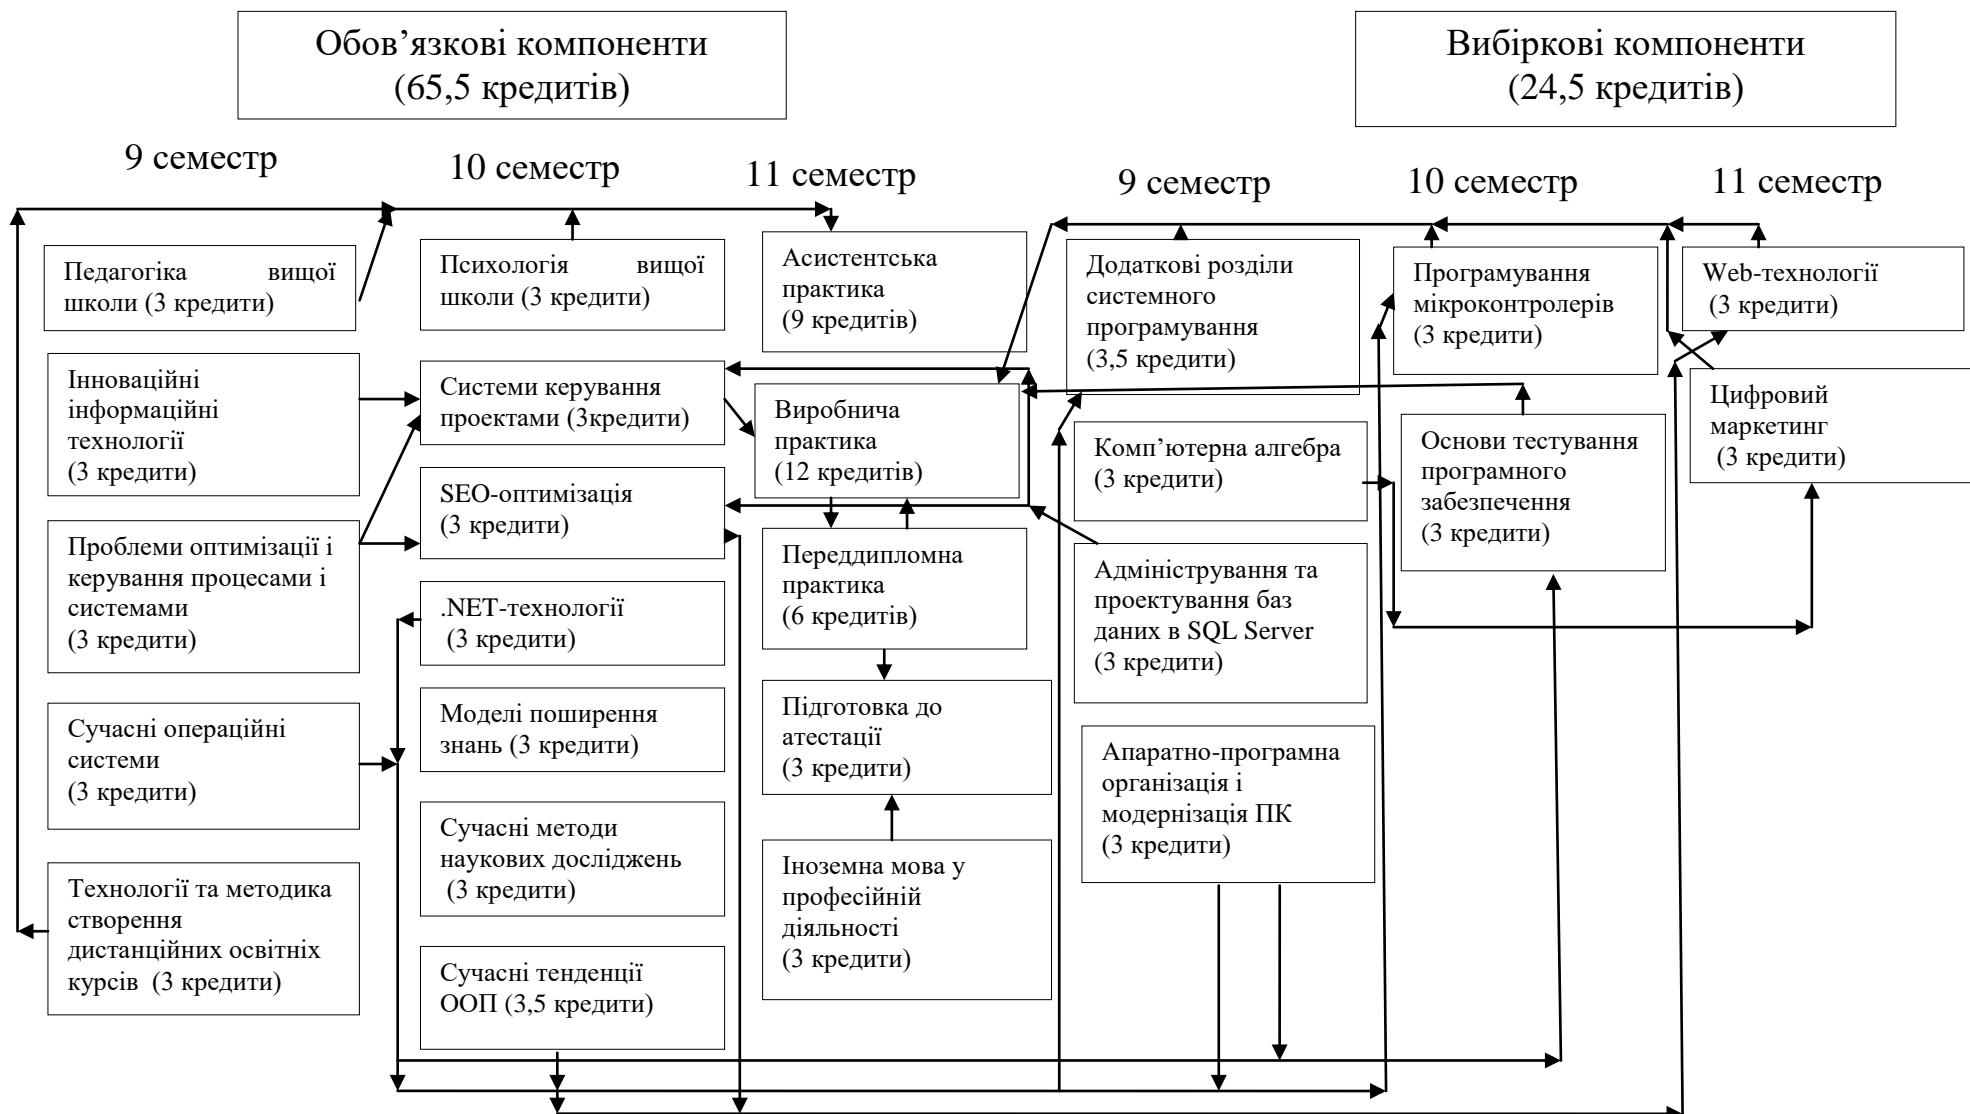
Обов’язкові компоненти
(65,5 кредитів)

Вибіркові компоненти
(24,5 кредитів)

9 семестр

10 семестр

11 семестр

9 семестр

10 семестр

11 семестр

Педагогіка вищої школи (3 кредити)

Інноваційні інформаційні технології (3 кредити)

Проблеми оптимізації і керування процесами і системами (3 кредити)

Сучасні операційні системи (3 кредити)

Технології та методика створення дистанційних освітніх курсів (3 кредити)

Психологія вищої школи (3 кредити)

Системи керування проектами (3кредити)

SEO-оптимізація (3 кредити)

.NET-технології (3 кредити)

Моделі поширення знань (3 кредити)

Сучасні методи наукових досліджень (3 кредити)

Сучасні тенденції ООП (3,5 кредити)

Асистентська практика (9 кредитів)

Виробнича практика (12 кредитів)

Переддипломна практика (6 кредитів)

Підготовка до атестації (3 кредити)

Іноземна мова у професійній діяльності (3 кредити)

Додаткові розділи системного програмування (3,5 кредити)

Комп’ютерна алгебра (3 кредити)

Адміністрування та проектування баз даних в SQL Server (3 кредити)

Апаратно-програмна організація і модернізація ПК (3 кредити)

Програмування мікроконтролерів (3 кредити)

Основи тестування програмного забезпечення (3 кредити)

Web-технології (3 кредити)

Цифровий маркетинг (3 кредити)